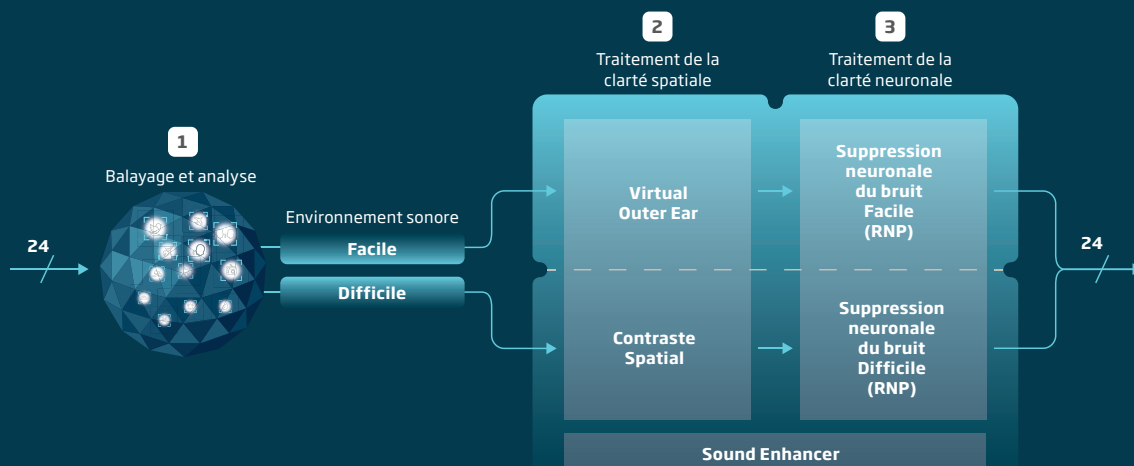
2

Traitement de la clarté spatiale

3

Traitement de la clarté neuronale

1

Balayage et analyse

24

Environnement sonore

Facile

Difficile

Virtual Outer Ear

Suppression neuronale du bruit Facile (RNP)

Contraste Spatial

Suppression neuronale du bruit Difficile (RNP)

24

Sound Enhancer